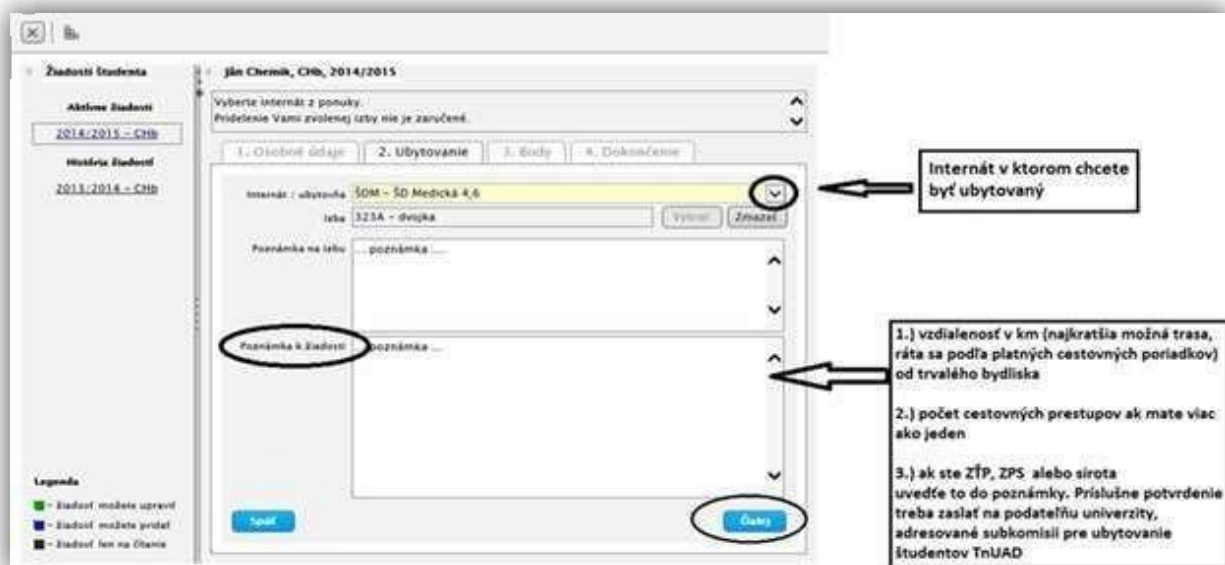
Žiadosti Študenta

Aktívne žiadosti

2014/2015 – CHb

História žiadostí

2013/2014 – CHb

Legenda

- žiadosť možete upraviť

- žiadosť možete pridať

- žiadosť len na čítanie

Ján Chemik, CHb, 2014/2015

Vyberte internát z ponuky.
Pridelenie Vami zvolenej izby nie je zaručené.

1. Osobné údaje | 2. Ubytovanie | 3. Body | 4. Dokončenie

Internát / ubytovňa ŠDM – ŠD Medická 4,6

Izba 323A – dvojka

Vybrať Zmazať

Poznámka na izbu ... poznámka ...

Poznámka k žiadosti ... poznámka ...

Späť

Ďalej

Internát v ktorom chcete byť ubytovaný

1.) vzdialenosť v km (najkratšia možná trasa, ráta sa podľa platných cestovných poriadkov) od trvalého bydliska

2.) počet cestovných prestupov ak mate viac ako jeden

3.) ak ste ZŤP, ZPS alebo sirota uveďte to do poznámky. Príslušne potvrdenie treba zaslať na podateľňu univerzity, adresované subkomisii pre ubytovanie študentov TnUAD